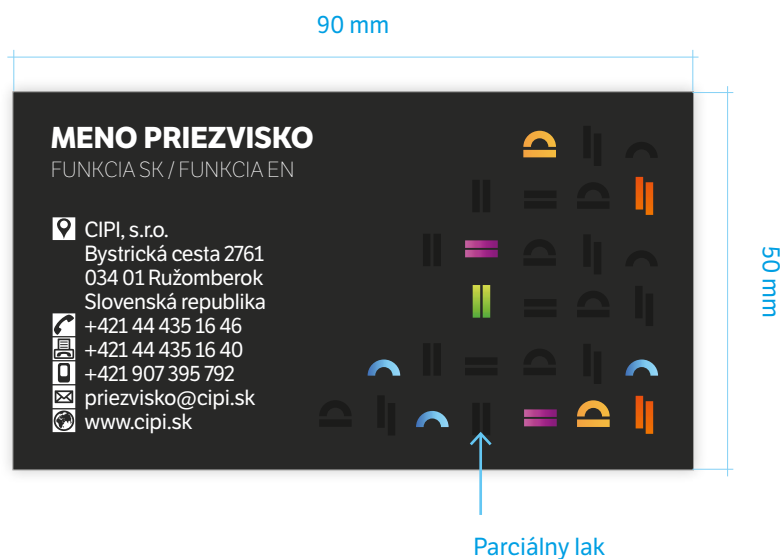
90 mm

50 mm

MENO PRIEZVISKO
FUNKCIA SK / FUNKCIA EN

CIPI, s.r.o.
Bystrická cesta 2761
034 01 Ružomberok
Slovenská republika
+421 44 435 16 46
+421 44 435 16 40
+421 907 395 792
priezvisko@cipi.sk
www.cipi.sk

Parciálny lak